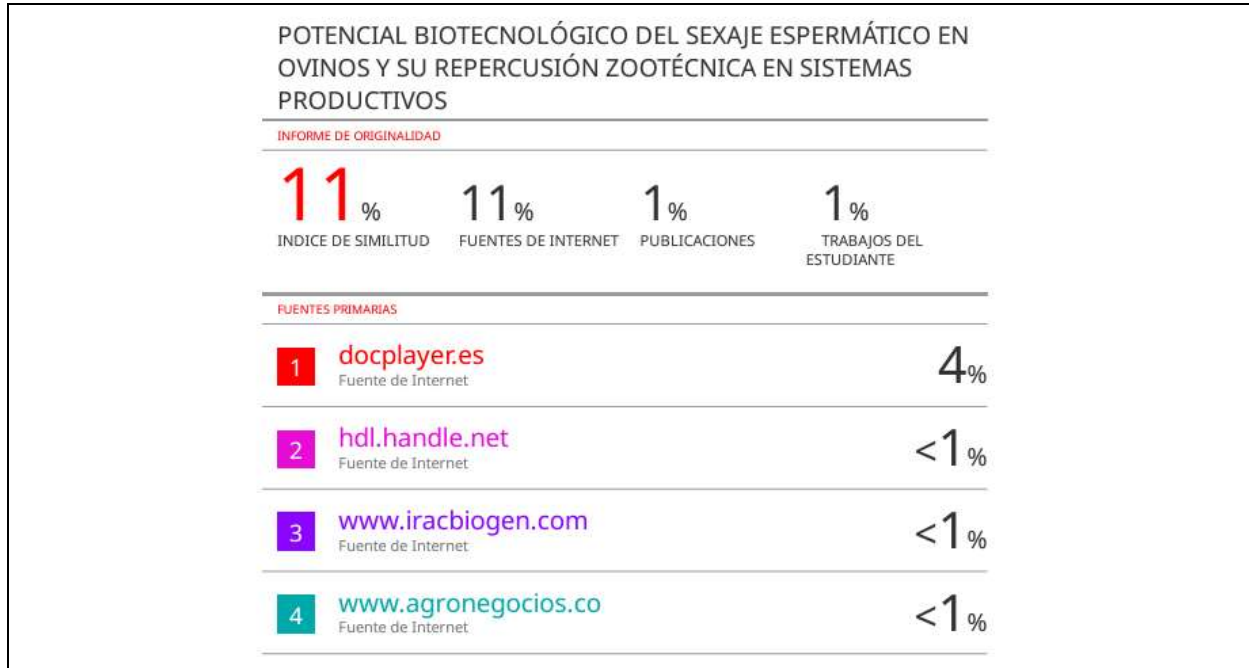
POTENCIAL BIOTECNOLÓGICO DEL SEXAJE ESPERMÁTICO EN OVINOS Y SU REPERCUSIÓN ZOOTÉCNICA EN SISTEMAS PRODUCTIVOS

INFORME DE ORIGINALIDAD

11%
INDICE DE SIMILITUD

11%
FUENTES DE INTERNET

1%
PUBLICACIONES

1%
TRABAJOS DEL ESTUDIANTE

FUENTES PRIMARIAS

| | | |
|---|---|---|
| 1 | docplayer.es Fuente de Internet | 4% |
| 2 | hdl.handle.net Fuente de Internet | <1% |
| 3 | www.iracbiogen.com Fuente de Internet | <1% |
| 4 | www.agronegocios.co Fuente de Internet | <1% |